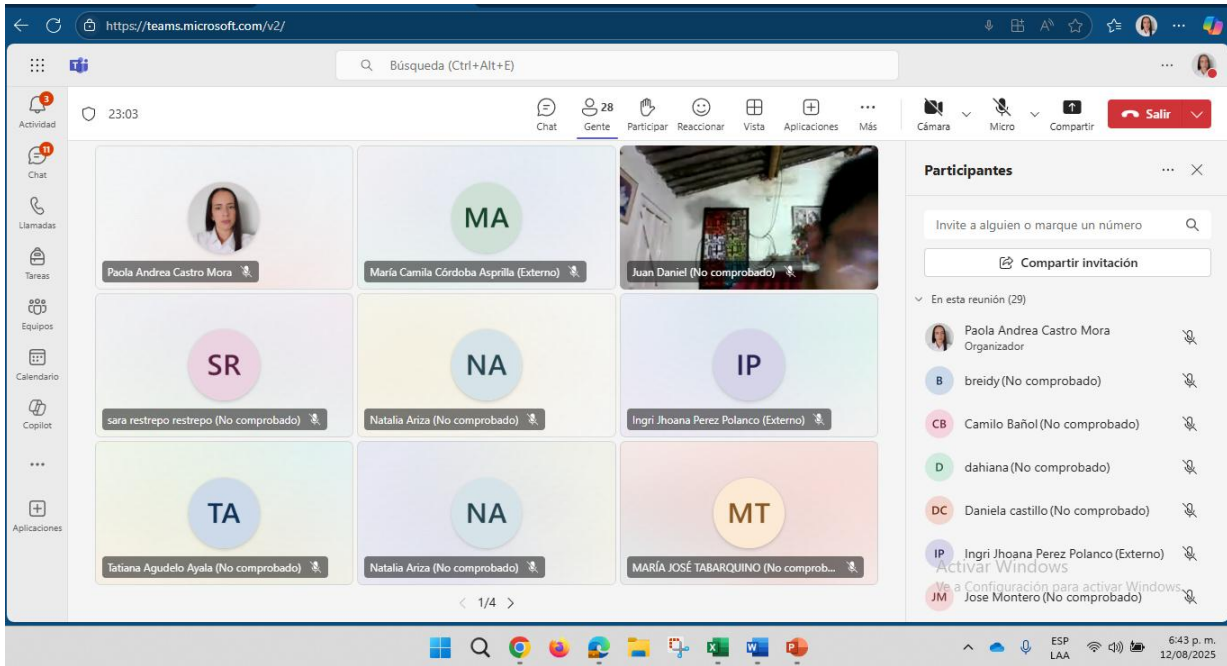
https://teams.microsoft.com/v2/

Búsqueda (Ctrl+Alt+E)

3 Actividad
11 Chat
Llamadas
Tareas
Equipos
Calendario
Copilot
...
Aplicaciones

23:03

Chat
28 Gente
Participar
Reaccionar
Vista
Aplicaciones
Más
Cámara
Micro
Compartir
Salir

Paola Andrea Castro Mora

MA
María Camila Córdoba Asprilla (Externo)

Juan Daniel (No comprobado)

SR
sara restrepo restrepo (No comprobado)

NA
Natalia Ariza (No comprobado)

IP
Ingri Jhoana Perez Polanco (Externo)

TA
Tatiana Agudelo Ayala (No comprobado)

NA
Natalia Ariza (No comprobado)

MT
MARÍA JOSÉ TABARQUINO (No comprob...

1/4

Participantes

Invite a alguien o marque un número

Compartir invitación

En esta reunión (29)

Paola Andrea Castro Mora
Organizador

B breidy (No comprobado)

CB Camilo Bañol (No comprobado)

D dahiana (No comprobado)

DC Daniela castillo (No comprobado)

IP Ingri Jhoana Perez Polanco (Externo)

Activar Windows
Ve a Configuración para activar Windows.

JM Jose Montero (No comprobado)

ESP LAA
6:43 p. m.
12/08/2025